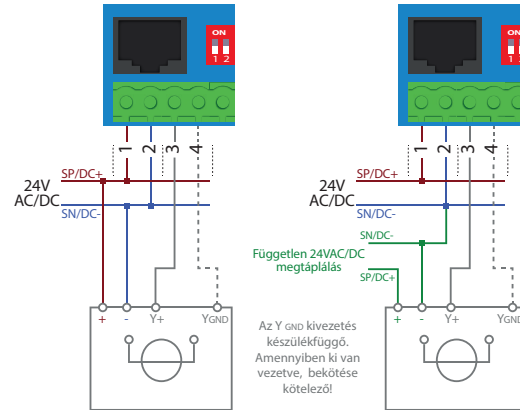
ON
1 2

1 2 3 4

SP/DC+
24V
AC/DC
SN/DC-

+ - Y+ YGND

Az Y GND kivezetés készülékfüggő. Amennyiben ki van vezetve, bekötése kötelező!

ON
1 2

1 2 3 4

SP/DC+
24V
AC/DC
SN/DC-

SN/DC-
Független 24VAC/DC megtáplálás
SP/DC+

+ - Y+ YGND